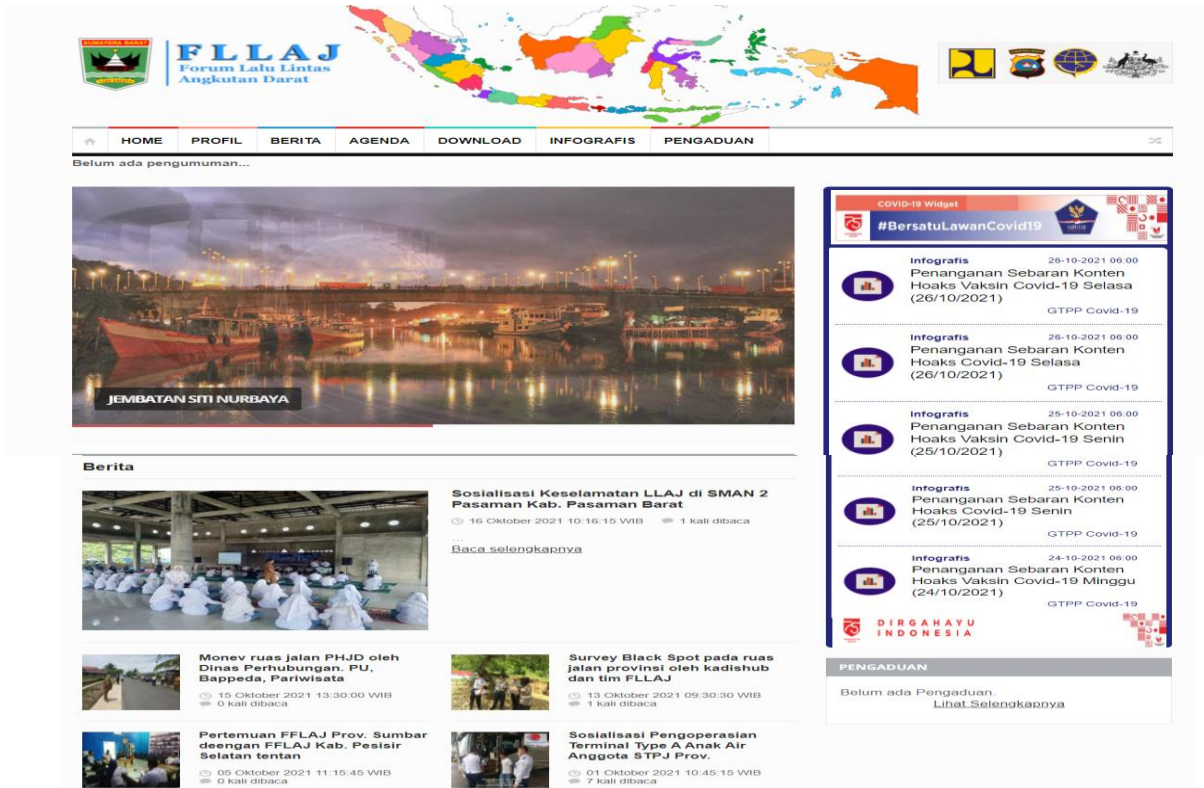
SUMATERA BARAT

FLLAJ
Forum Lalu Lintas Angkutan Darat

HOME | PROFIL | BERITA | AGENDA | DOWNLOAD | INFOGRAFIS | PENGADUAN

Belum ada pengumuman...

JEMBATAN SITI NURBAYA

COVID-19 Widget
#BersatuLawanCovid19

Infografis 26-10-2021 06:00
Penanganan Sebaran Konten Hoaks Vaksin Covid-19 Selasa (26/10/2021)
GTPP Covid-19

Infografis 26-10-2021 06:00
Penanganan Sebaran Konten Hoaks Covid-19 Selasa (26/10/2021)
GTPP Covid-19

Infografis 25-10-2021 06:00
Penanganan Sebaran Konten Hoaks Vaksin Covid-19 Senin (25/10/2021)
GTPP Covid-19

Infografis 25-10-2021 06:00
Penanganan Sebaran Konten Hoaks Covid-19 Senin (25/10/2021)
GTPP Covid-19

Infografis 24-10-2021 06:00
Penanganan Sebaran Konten Hoaks Vaksin Covid-19 Minggu (24/10/2021)
GTPP Covid-19

DIRGAHAYU INDONESIA

Berita

Sosialisasi Keselamatan LLAJ di SMAN 2 Pasaman Kab. Pasaman Barat
16 Oktober 2021 10:16:15 WIB 1 kali dibaca
...
Baca selengkapnya

Monev ruas jalan PHJD oleh Dinas Perhubungan. PU, Bappeda, Pariwisata
15 Oktober 2021 13:30:00 WIB
0 kali dibaca

Survey Black Spot pada ruas jalan provinsi oleh kadishub dan tim FLLAJ
13 Oktober 2021 09:30:30 WIB
1 kali dibaca

Pertemuan FFLAJ Prov. Sumbar deengan FFLAJ Kab. Pesisir Selatan tentan
05 Oktober 2021 11:15:45 WIB
0 kali dibaca

Sosialisasi Pengoperasian Terminal Type A Anak Air Anggota STPJ Prov.
01 Oktober 2021 10:45:15 WIB
7 kali dibaca

PENGADUAN
Belum ada Pengaduan.
Lihat Selengkapnya